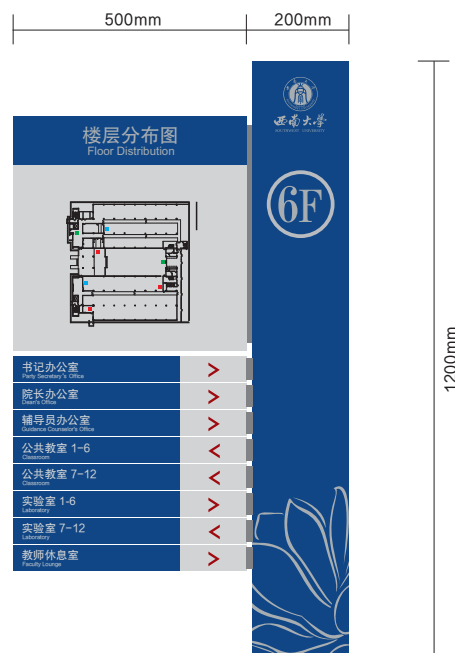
500mm

200mm

1200mm

西南大学
SOUTHWEST UNIVERSITY

6F

楼层分布图
Floor Distribution

书记办公室
Party Secretary's Office
>

院长办公室
Dean's Office
>

辅导员办公室
Guidence Counselor's Office
>

公共教室 1-6
Classroom
<

公共教室 7-12
Classroom
<

实验室 1-6
Laboratory
>

实验室 7-12
Laboratory
<

教师休息室
Faculty Lounge
>